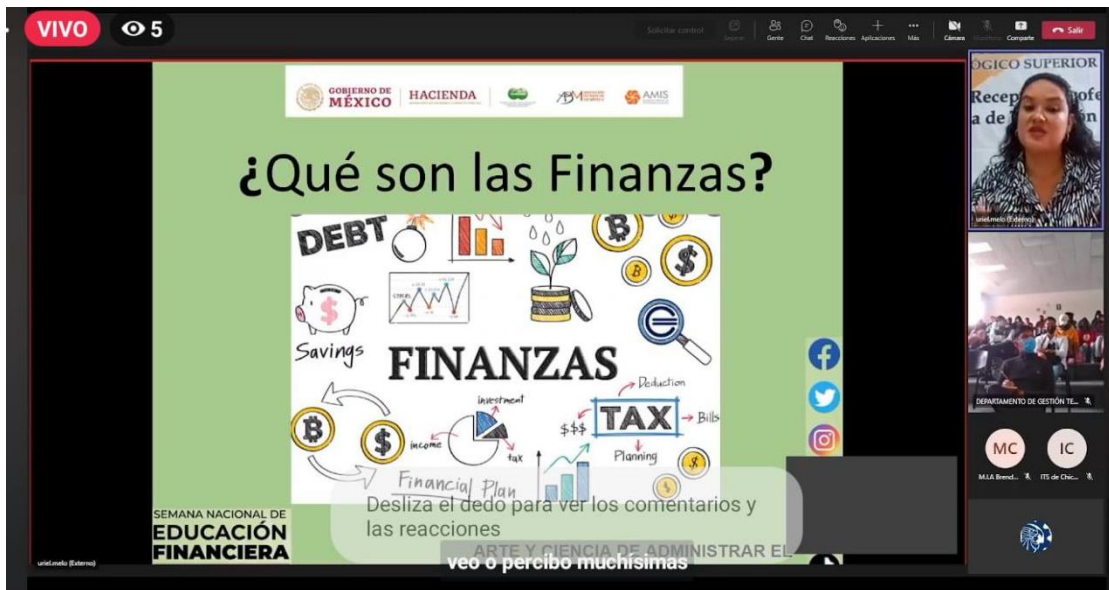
VIVO 5

Solicitar control Separar Gente Chat Reacciones Aplicaciones Más Cámara Micrófono Compartir Salir

GOBIERNO DE MÉXICO HACIENDA AMIS

¿Qué son las Finanzas?

DEBT

Savings

FINANZAS

investment

Deduction

$$$ TAX Bills

income

tax

Planning

Financial Plan

SEMANA NACIONAL DE EDUCACIÓN FINANCIERA

Desliza el dedo para ver los comentarios y las reacciones

ARTE Y CIENCIA DE ADMINISTRAR EL

veo o percibo muchísimas

uriel.melo (Externo)

ÓGICO SUPERIOR
Recep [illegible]
a de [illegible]

uriel.melo (Externo)

DEPARTAMENTO DE GESTIÓN TE...

MC M.I.A Brend...
IC ITS de Chic...